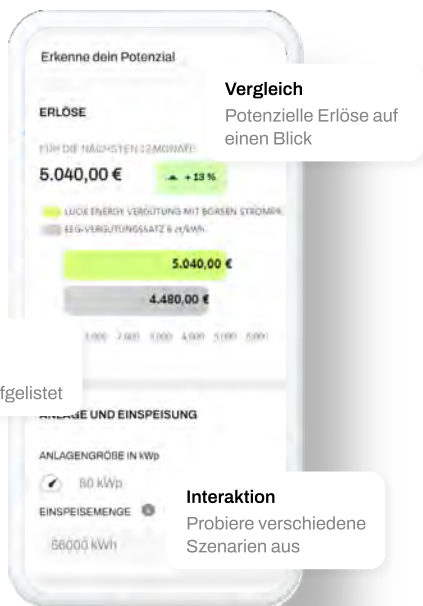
Erkenne dein Potenzial

Vergleich
Potenzielle Erlöse auf einen Blick

ERLÖSE

FÜR DIE NÄCHSTEN 12 MONATE

5.040,00 €

+ 13 %

LUCIE ENERGY VERGÜTUNG MIT BÖRSEN STROMPR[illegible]

EEG-VERGÜTUNGSSATZ 8 ct/kWh

5.040,00 €

4.480,00 €

1.000 2.000 3.000 4.000 5.000 6.000

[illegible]fgelistet

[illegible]LAGE UND EINSPEISUNG

ANLAGENGRÖßE IN kWp

80 kWp

EINSPEISEMENGE

56000 kWh

Interaktion
Probiere verschiedene Szenarien aus